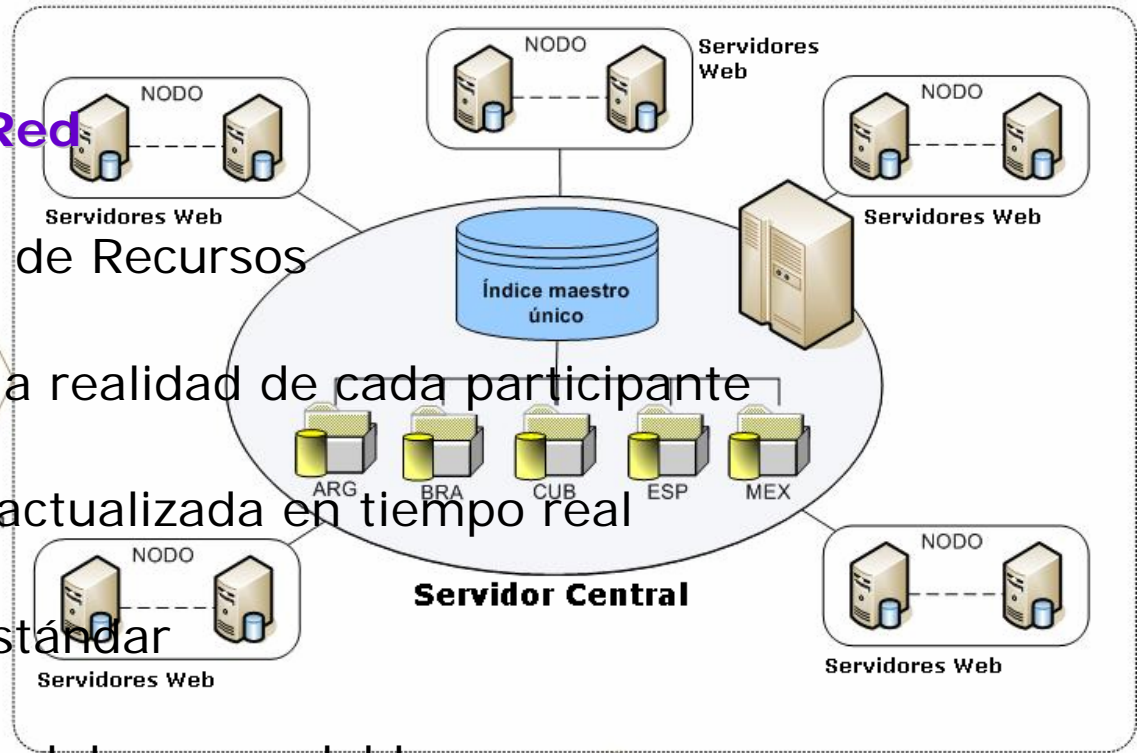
NODO
Servidores Web

NODO
Red
Servidores Web

NODO
Servidores Web

de Recursos

Índice maestro único

a realidad de cada participante

ARG BRA CUB ESP MEX

actualizada en tiempo real

NODO
Servidores Web

Servidor Central

stándar

NODO
Servidores Web

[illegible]